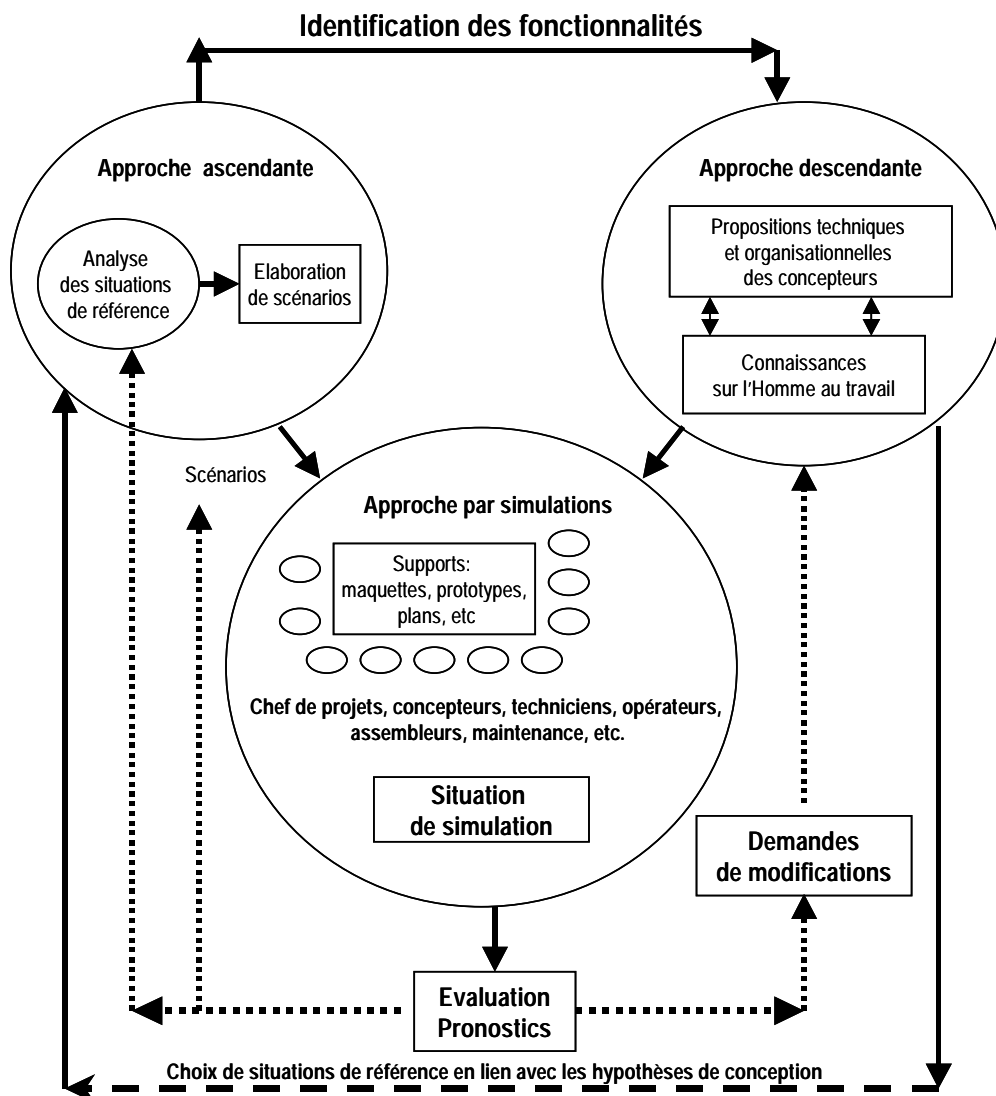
Identification des fonctionnalités

Approche ascendante

Analyse des situations de référence

Elaboration de scénarios

Approche descendante

Propositions techniques et organisationnelles des concepteurs

Connaissances sur l'Homme au travail

Scénarios

Approche par simulations

Supports: maquettes, prototypes, plans, etc

Chef de projets, concepteurs, techniciens, opérateurs, assembleurs, maintenance, etc.

Situation de simulation

Demandes de modifications

Evaluation Pronostics

Choix de situations de référence en lien avec les hypothèses de conception